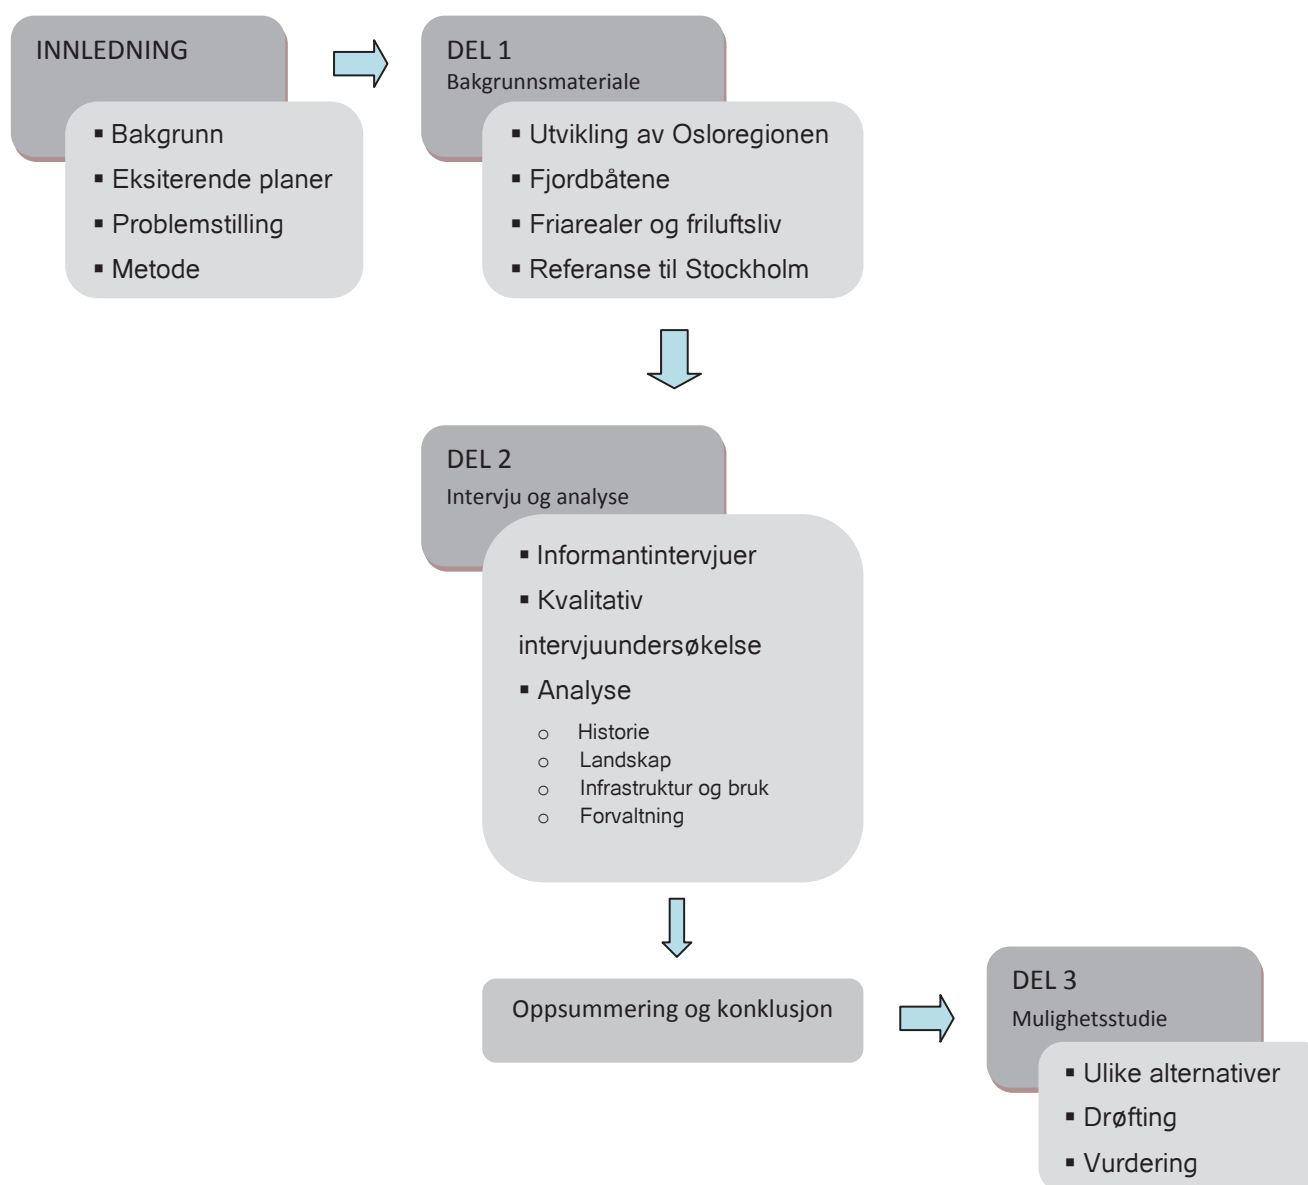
INNLEDNING

▪ Bakgrunn
▪ Eksiterende planer
▪ Problemstilling
▪ Metode

DEL 1
Bakgrunnsmateriale

▪ Utvikling av Osloregionen
▪ Fjordbåtene
▪ Friarealer og friluftsliv
▪ Referanse til Stockholm

DEL 2
Intervju og analyse

▪ Informantintervjuer
▪ Kvalitativ intervjuundersøkelse
▪ Analyse
o Historie
o Landskap
o Infrastruktur og bruk
o Forvaltning

Oppsummering og konklusjon

DEL 3
Mulighetsstudie

▪ Ulike alternativer
▪ Drøfting
▪ Vurdering